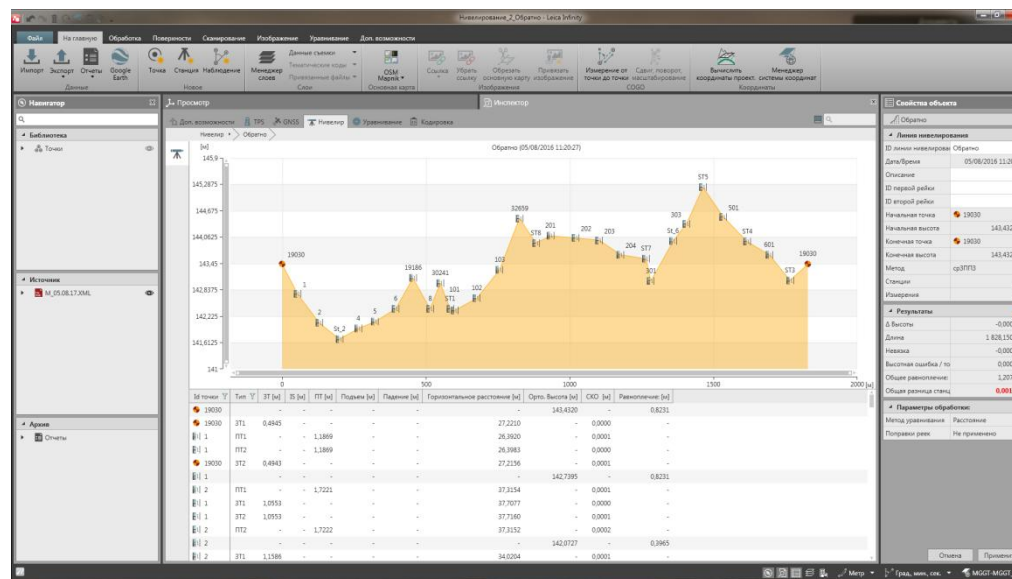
Нивелирование_2_Обратно - Leica Infinity

Файл На главную Обработка Поверхности Сканирование Изображение Уравнивание Доп. возможности

Импорт Экспорт Отчеты Google Earth
Данные
Точка Станция Наблюдение
Новое
Менеджер слоев
Данные съемки
Тематические коды
Привязанные файлы
Слои
OSM Mapnik
Основная карта
Ссылка Убрать ссылку Обрезать основную карту Привязать изображение
Изображения
Измерение от точки до точки Сдвиг поворот масштабирование
COGO
Вычислить координаты проект. системы координат Менеджер системы координат
Координаты

Навигатор
Библиотека
Точки
Источник
M_05.08.17.XML
Архив
Отчеты

Просмотр
Инспектор
Доп. возможности TPS GNSS Нивелир Уравнивание Кодировка
Нивелир > Обратно >

[м]
Обратно (05/08/2016 11:20:27)
145,9
145,2875
144,675
144,0625
143,45
142,8375
142,225
141,6125
141
0 500 1000 1500 2000 [м]

19030 1 2 St_2 4 5 6 19186 8 30241 ST1 101 102 103 32659 ST8 201 202 203 204 ST7 301 St_6 303 ST5 501 ST4 601 ST3 19030

| Id точки | Тип | ЗТ [м] | IS [м] | ПТ [м] | Подъем [м] | Падение [м] | Горизонтальное расстояние [м] | Орто. Высота [м] | СКО [м] | Равноплечие [м] |
|---|---|---|---|---|---|---|---|---|---|---|
| 19030 | | - | - | - | - | - | - | 143,4320 | - | 0,8231 |
| 19030 | ЗТ1 | 0,4945 | - | - | - | - | 27,2210 | - | 0,0000 | - |
| 1 | ПТ1 | - | - | 1,1869 | - | - | 26,3920 | - | 0,0001 | - |
| 1 | ПТ2 | - | - | 1,1869 | - | - | 26,3983 | - | 0,0001 | - |
| 19030 | ЗТ2 | 0,4943 | - | - | - | - | 27,2156 | - | 0,0001 | - |
| 1 | | - | - | - | - | - | - | 142,7395 | - | 0,8231 |
| 2 | ПТ1 | - | - | 1,7221 | - | - | 37,3154 | - | 0,0001 | - |
| 1 | ЗТ1 | 1,0553 | - | - | - | - | 37,7077 | - | 0,0000 | - |
| 1 | ЗТ2 | 1,0553 | - | - | - | - | 37,7160 | - | 0,0001 | - |
| 2 | ПТ2 | - | - | 1,7222 | - | - | 37,3152 | - | 0,0002 | - |
| 2 | | - | - | - | - | - | - | 142,0727 | - | 0,3965 |
| 2 | ЗТ1 | 1,1586 | - | - | - | - | 34,0204 | - | 0,0001 | - |

Свойства объекта
Обратно
Линия нивелирования
ID линии нивелирова Обратно
Дата/Время 05/08/2016 11:2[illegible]
Описание
ID первой рейки
ID второй рейки
Начальная точка 19030
Начальная высота 143,432
Конечная точка 19030
Конечная высота 143,432
Метод ЗПЗП
Станции
Измерения
Результаты
Δ Высоты -0,000
Длина 1 828,150
Невязка -0,000
Высотная ошибка / то 0,000
Общее равноплечие 1,207
Общая разница станц 0,000
Параметры обработки
Метод уравнивания Расстояние
Поправки реек Не применено

Отмена Примен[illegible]

Метр Град, мин, сек. MGGT-MGGT